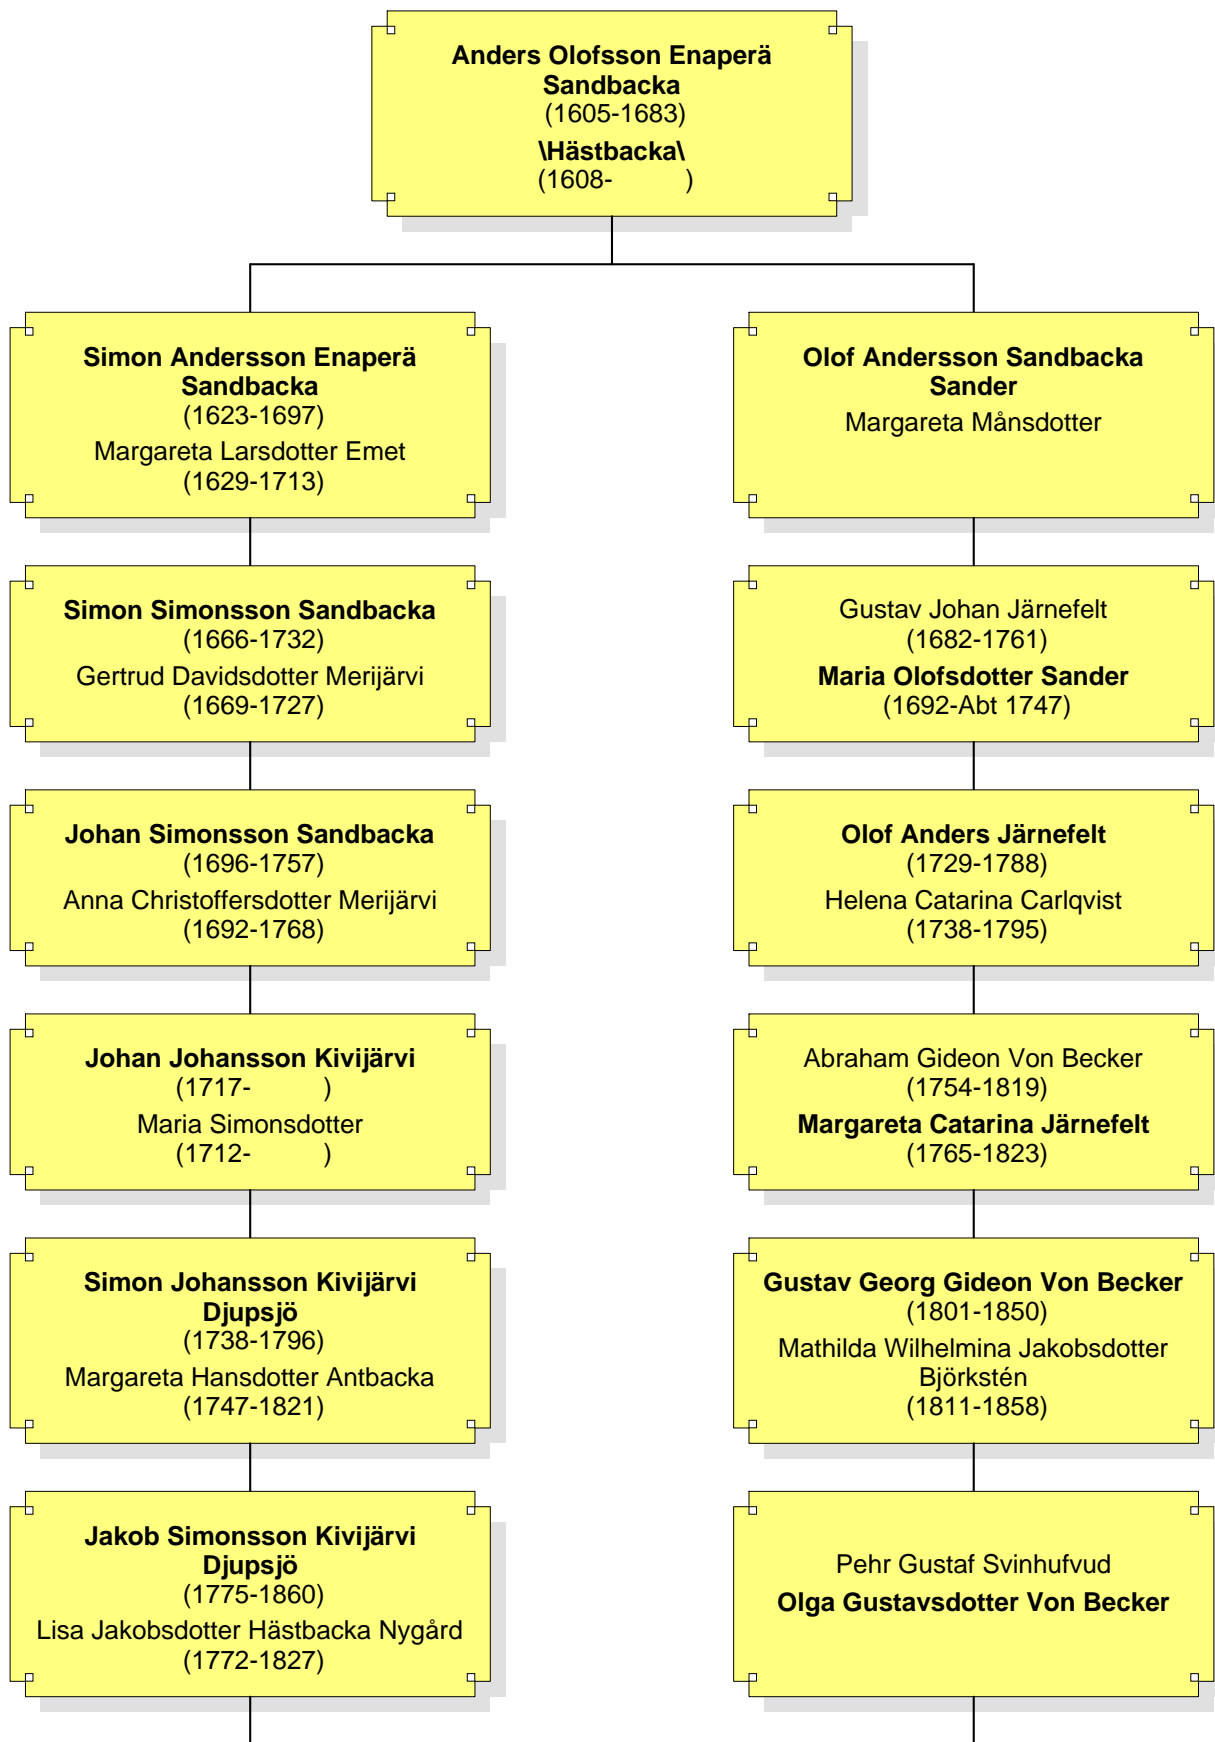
**Anders Olofsson Enaperä Sandbacka**
(1605-1683)
**\Hästbacka\**
(1608- )

**Simon Andersson Enaperä Sandbacka**
(1623-1697)
Margareta Larsdotter Emet
(1629-1713)

**Simon Simonsson Sandbacka**
(1666-1732)
Gertrud Davidsdotter Merijärvi
(1669-1727)

**Johan Simonsson Sandbacka**
(1696-1757)
Anna Christoffersdotter Merijärvi
(1692-1768)

**Johan Johansson Kivijärvi**
(1717- )
Maria Simonsdotter
(1712- )

**Simon Johansson Kivijärvi Djupsjö**
(1738-1796)
Margareta Hansdotter Antbacka
(1747-1821)

**Jakob Simonsson Kivijärvi Djupsjö**
(1775-1860)
Lisa Jakobsdotter Hästbacka Nygård
(1772-1827)

**Olof Andersson Sandbacka Sander**
Margareta Månsdotter

Gustav Johan Järnefelt
(1682-1761)
**Maria Olofsdotter Sander**
(1692-Abt 1747)

**Olof Anders Järnefelt**
(1729-1788)
Helena Catarina Carlqvist
(1738-1795)

Abraham Gideon Von Becker
(1754-1819)
**Margareta Catarina Järnefelt**
(1765-1823)

**Gustav Georg Gideon Von Becker**
(1801-1850)
Mathilda Wilhelmina Jakobsdotter Björkstén
(1811-1858)

Pehr Gustaf Svinhufvud
**Olga Gustavsdotter Von Becker**